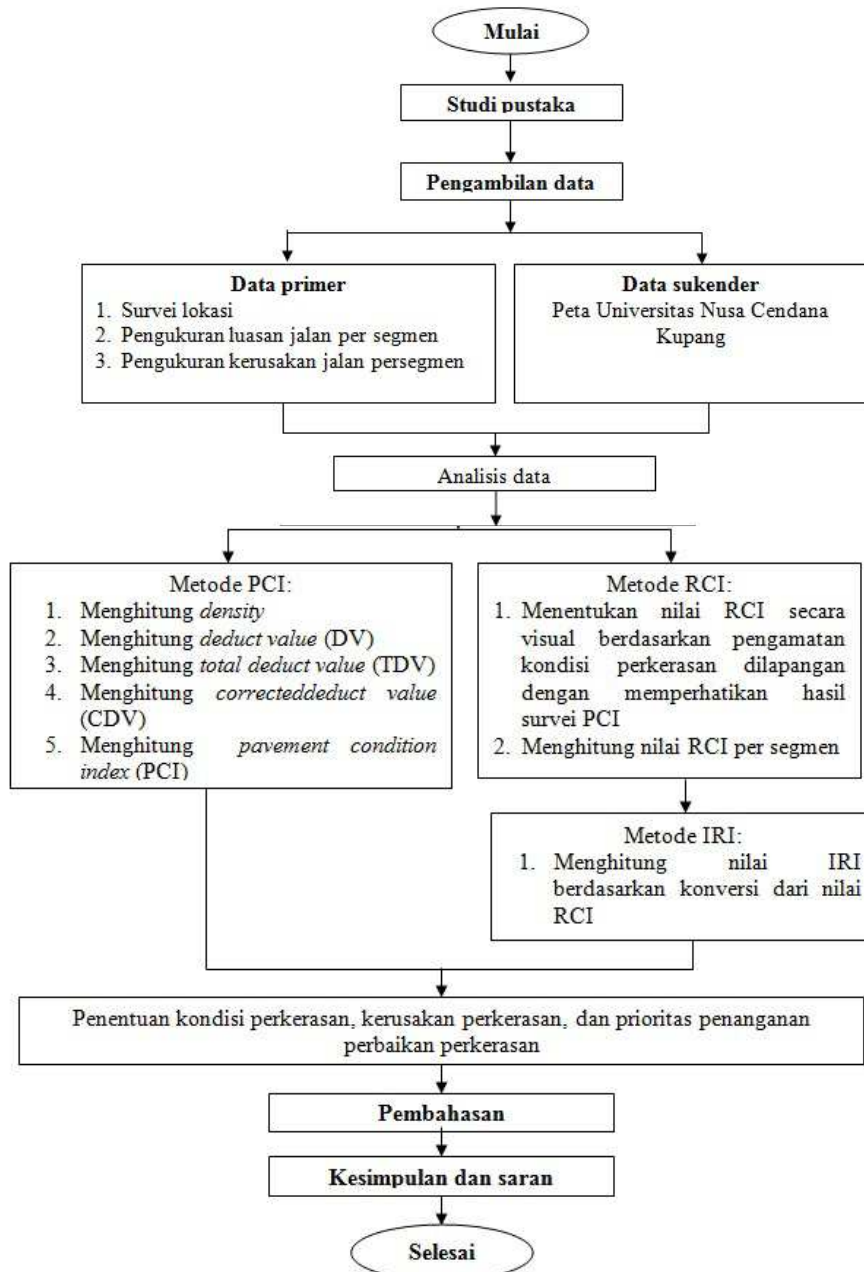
Mulai

Studi pustaka

Pengambilan data

Data primer
1. Survei lokasi
2. Pengukuran luasan jalan per segmen
3. Pengukuran kerusakan jalan persegmen

Data sukender
Peta Universitas Nusa Cendana Kupang

Analisis data

Metode PCI:
1. Menghitung *density*
2. Menghitung *deduct value* (DV)
3. Menghitung *total deduct value* (TDV)
4. Menghitung *correcteddeduct value* (CDV)
5. Menghitung *pavement condition index* (PCI)

Metode RCI:
1. Menentukan nilai RCI secara visual berdasarkan pengamatan kondisi perkerasan dilapangan dengan memperhatikan hasil survei PCI
2. Menghitung nilai RCI per segmen

Metode IRI:
1. Menghitung nilai IRI berdasarkan konversi dari nilai RCI

Penentuan kondisi perkerasan, kerusakan perkerasan, dan prioritas penanganan perbaikan perkerasan

Pembahasan

Kesimpulan dan saran

Selesai